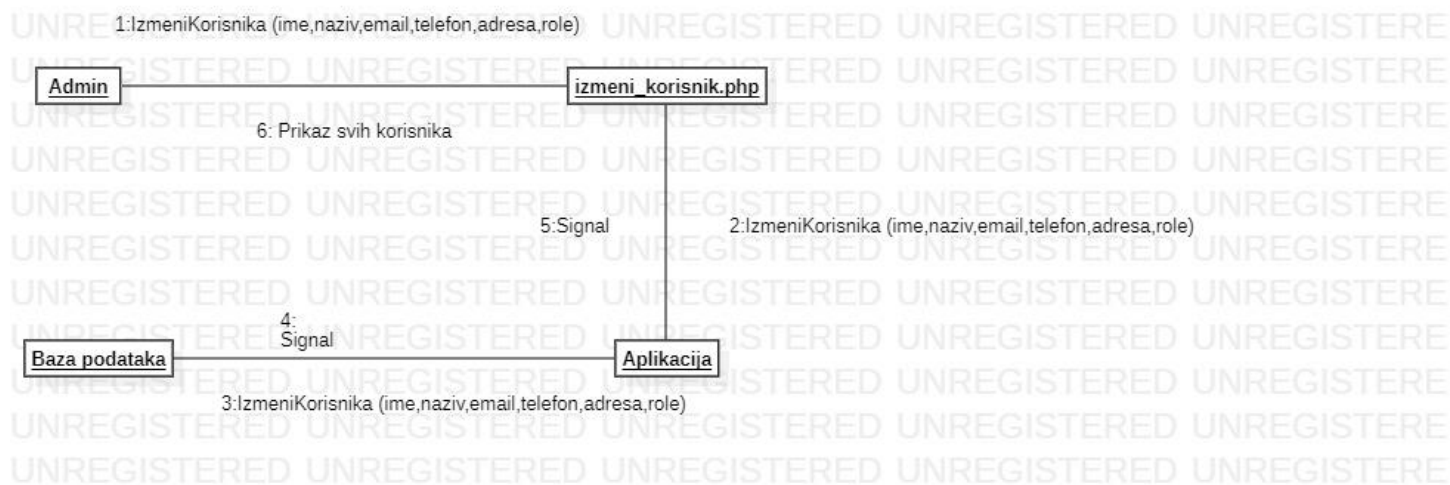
1:IzmeniKorisnika (ime,naziv,email,telefon,adresa,role)

Admin

izmeni_korisnik.php

6: Prikaz svih korisnika

5:Signal

2:IzmeniKorisnika (ime,naziv,email,telefon,adresa,role)

4: Signal

Baza podataka

Aplikacija

3:IzmeniKorisnika (ime,naziv,email,telefon,adresa,role)

UNREGISTERED UNREGISTERED UNREGISTERED UNREGISTERED UNREGISTERE